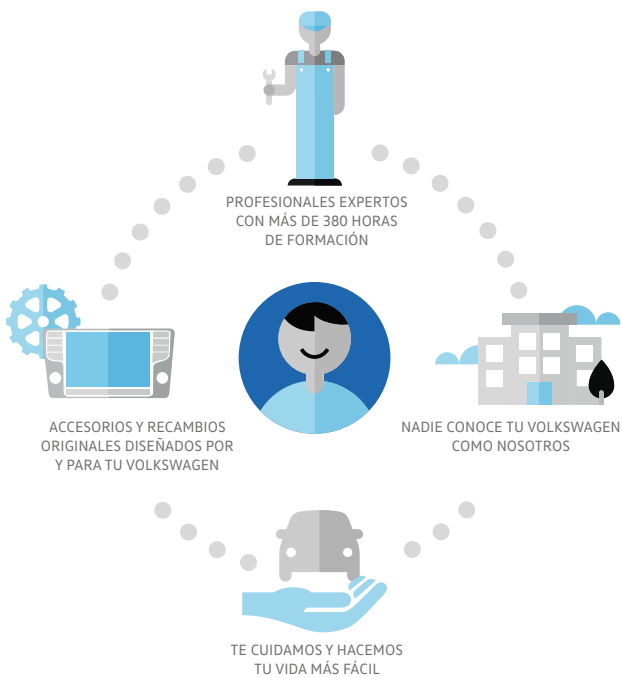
PROFESIONALES EXPERTOS CON MÁS DE 380 HORAS DE FORMACIÓN

ACCESORIOS Y RECAMBIOS ORIGINALES DISEÑADOS POR Y PARA TU VOLKSWAGEN

NADIE CONOCE TU VOLKSWAGEN COMO NOSOTROS

TE CUIDAMOS Y HACEMOS TU VIDA MÁS FÁCIL